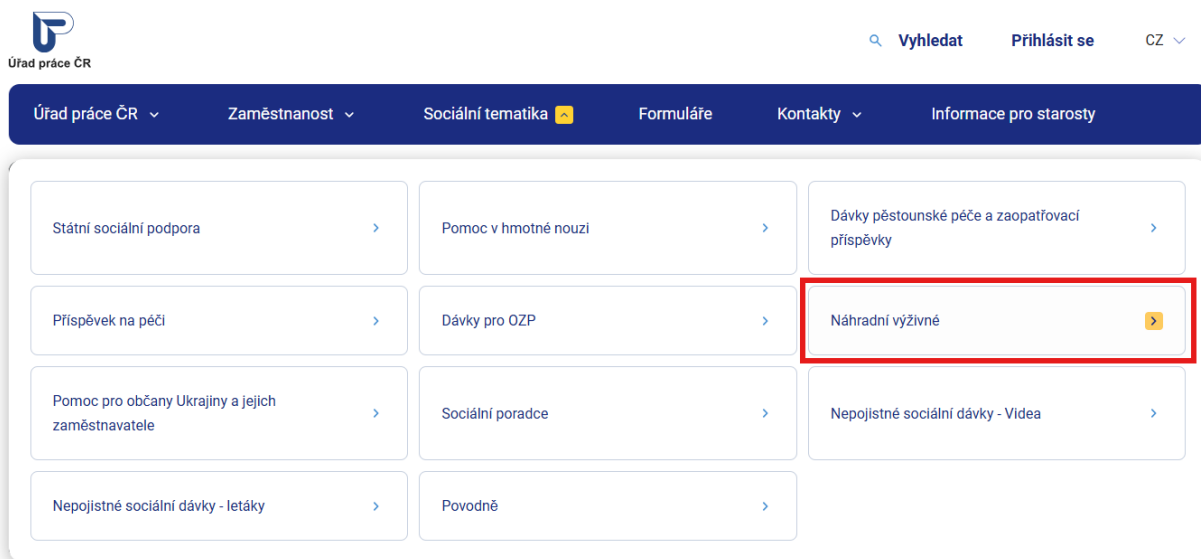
Úřad práce ČR

Vyhledat
Přihlásit se
CZ

Úřad práce ČR
Zaměstnanost
Sociální tematika
Formuláře
Kontakty
Informace pro starosty

Státní sociální podpora
Pomoc v hmotné nouzi
Dávky pěstounské péče a zaopatřovací příspěvky
Příspěvek na péči
Dávky pro OZP
Náhradní výživné
Pomoc pro občany Ukrajiny a jejich zaměstnavatele
Sociální poradce
Nepojistné sociální dávky - Videa
Nepojistné sociální dávky - letáky
Povodně